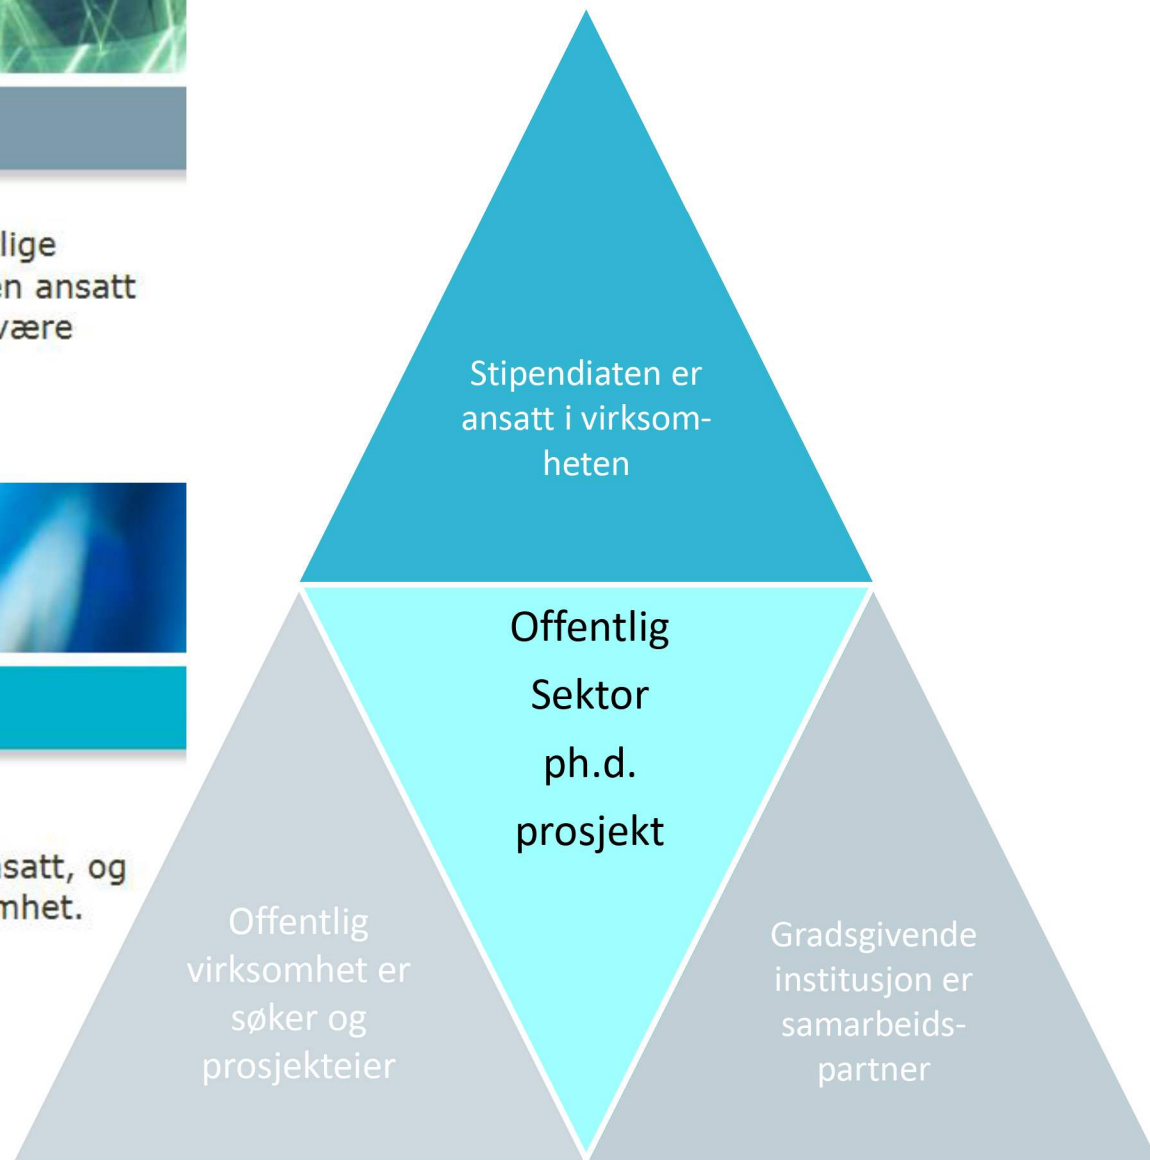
lige
en ansatt
være

satt, og
mhet.

Stipendiaten er ansatt i virksomheten

Offentlig Sektor ph.d. prosjekt

Offentlig virksomhet er søker og prosjekteier

Gradsgivende institusjon er samarbeidspartner